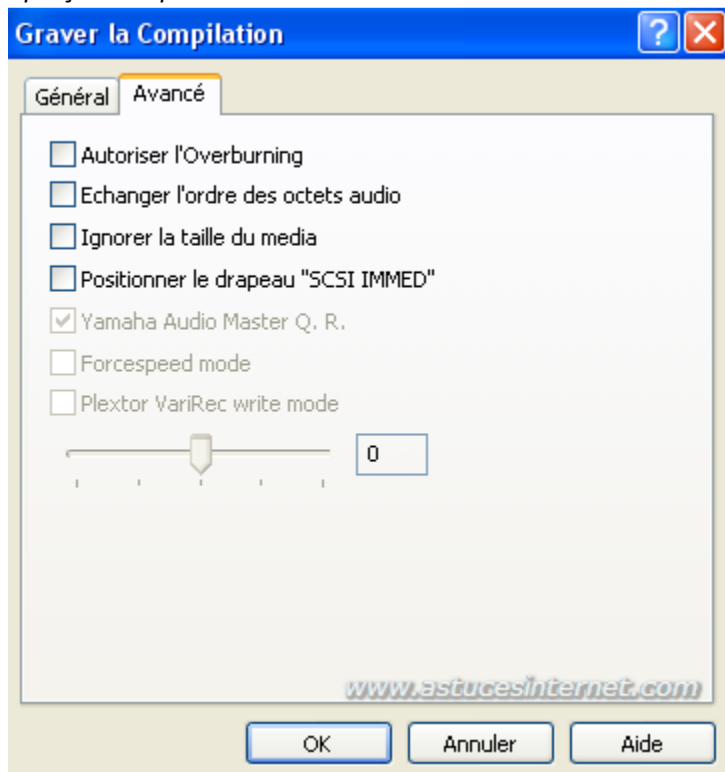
Graver la Compilation

Général | Avancé

Autoriser l'Overburning

Echanger l'ordre des octets audio

Ignorer la taille du media

Positionner le drapeau "SCSI IMMED"

Yamaha Audio Master Q. R.

Forcespeed mode

Plextor VariRec write mode

0

www.astucesinternet.com

OK | Annuler | Aide